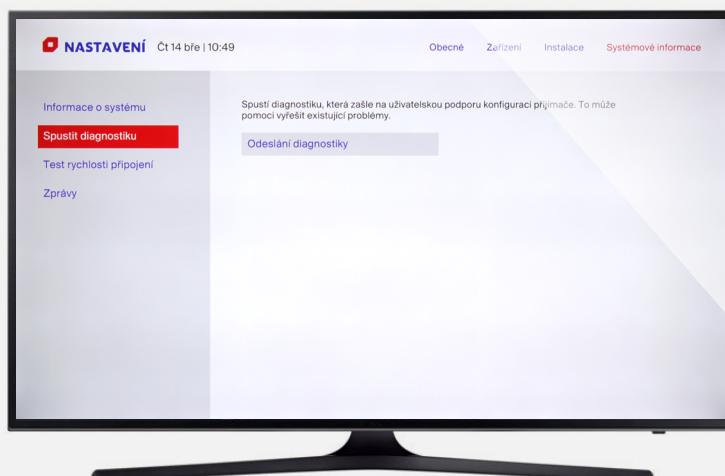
NASTAVENÍ Čt 14 bře | 10:49

Obecné Zařízení Instalace Systémové informace

Informace o systému

Spustit diagnostiku

Test rychlosti připojení

Zprávy

Spustí diagnostiku, která zašle na uživatelskou podporu konfiguraci přijímače. To může pomoci vyřešit existující problémy.

Odeslání diagnostiky